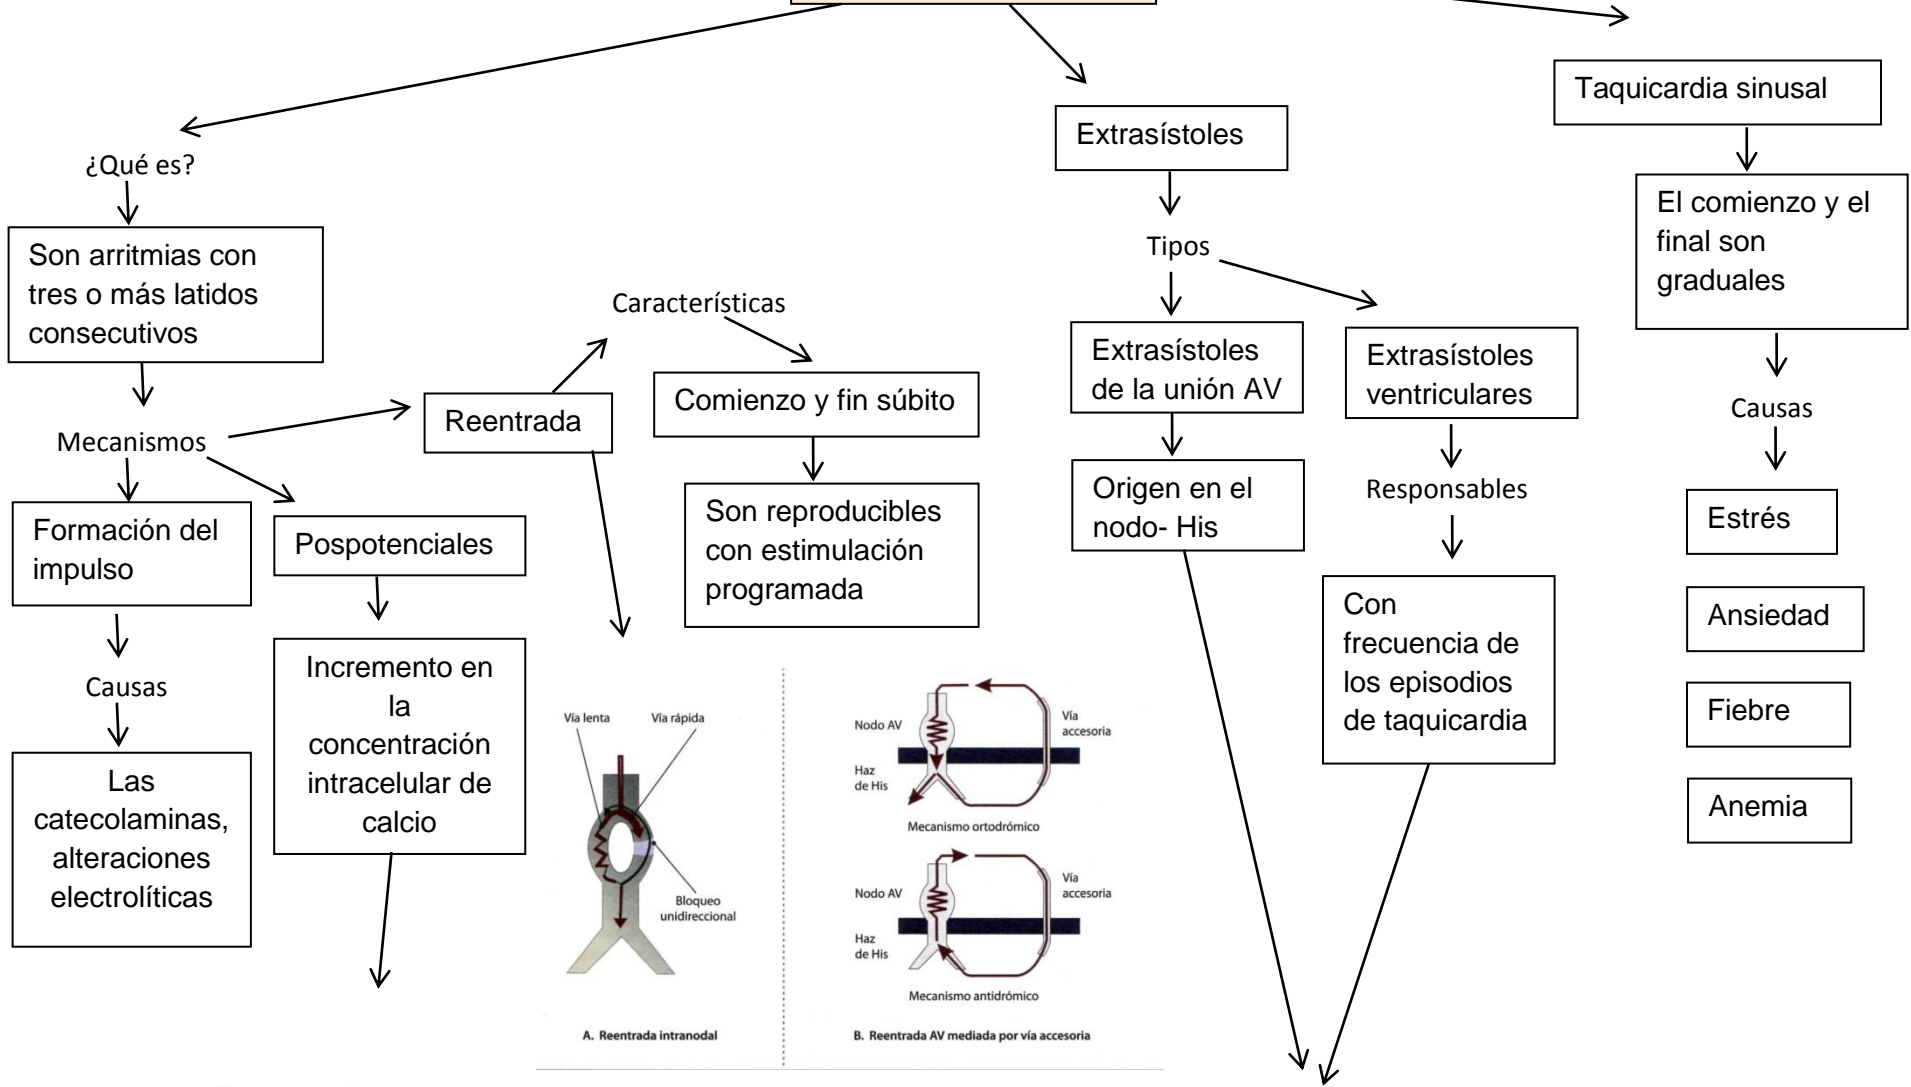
¿Qué es?

Son arritmias con tres o más latidos consecutivos

Mecanismos

Formación del impulso

Causas

Las catecolaminas, alteraciones electrolíticas

Pospotenciales

Incremento en la concentración intracelular de calcio

Reentrada

Características

Comienzo y fin súbito

Son reproducibles con estimulación programada

Vía lenta

Vía rápida

Bloqueo unidireccional

A. Reentrada intranodal

Nodo AV

Haz de His

Vía accesoria

Mecanismo ortodrómico

Nodo AV

Haz de His

Vía accesoria

Mecanismo antidrómico

B. Reentrada AV mediada por vía accesoria

Extrasístoles

Tipos

Extrasístoles de la unión AV

Origen en el nodo- His

Extrasístoles ventriculares

Responsables

Con frecuencia de los episodios de taquicardia

Taquicardia sinusal

El comienzo y el final son graduales

Causas

Estrés

Ansiedad

Fiebre

Anemia